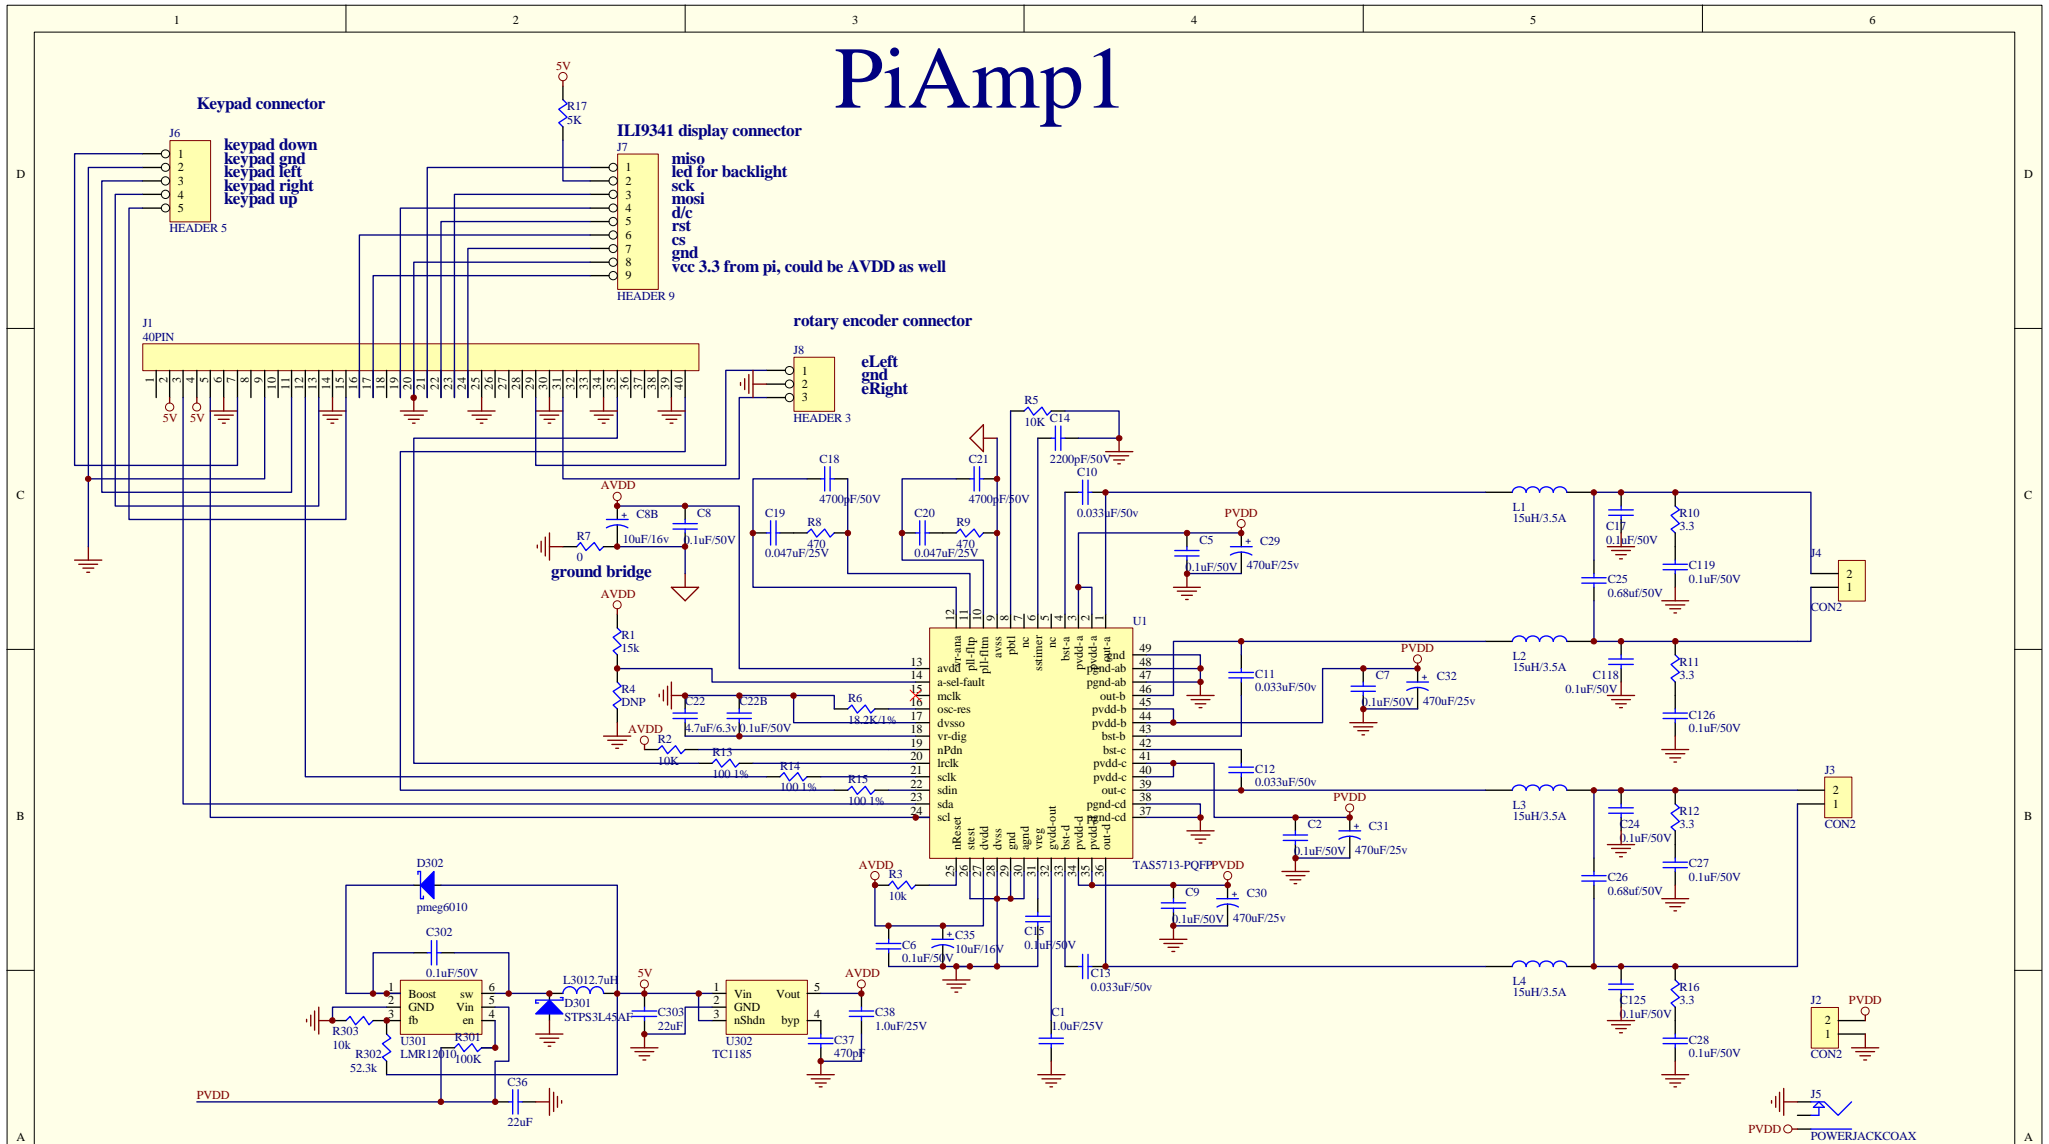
1 2 3 4 5 6

D D

C C

B B

A A

PiAmp1

Keypad connector

J6
1 keypad down
2 keypad gnd
3 keypad left
4 keypad right
5 keypad up
HEADER 5

5V
R17
5K

ILI9341 display connector
J7
1 miso
2 led for backlight
3 sck
4 mosi
5 d/c
6 rst
7 cs
8 gnd
9 vcc 3.3 from pi, could be AVDD as well
HEADER 9

J1
40PIN
1 2 3 4 5 6 7 8 9 10 11 12 13 14 15 16 17 18 19 20 21 22 23 24 25 26 27 28 29 30 31 32 33 34 35 36 37 38 39 40
5V 5V

rotary encoder connector
J8
1 eLeft
2 gnd
3 eRight
HEADER 3

R5
10K
C14
2200pF/50V
C21
4700pF/50V
C10
0.033uF/50v
C18
4700pF/50V
AVDD
C8B
10uF/16v
C8
0.1uF/50V
R7
0
ground bridge
C19
0.047uF/25V
R8
470
C20
0.047uF/25V
R9
470
PVDD
C5
0.1uF/50V
C29
470uF/25v
L1
15uH/3.5A
C17
0.1uF/50V
R10
3.3
C119
0.1uF/50V
C25
0.68uf/50V
J4
2
1
CON2

AVDD
R1
15k
R4
DNP
AVDD
C22
4.7uF/6.3v
C22B
0.1uF/50V
R6
18.2K/1%
R2
10K
R13
100 1%
R14
100 1%
R15
100 1%

U1
12 11 10 9 8 7 6 5 4 3 2 1
avdd-ana pll-fltp pll-fltm avss pbtl nc sstimer nc bst-a pvdd-a pvdd-a out-a
13 avdd
14 a-sel-fault
15 mclk
16 osc-res
17 dvsso
18 vr-dig
19 nPdn
20 lrclk
21 sclk
22 sdin
23 sda
24 scl
49 gnd
48 pgnd-ab
47 pgnd-ab
46 out-b
45 pvdd-b
44 pvdd-b
43 bst-b
42 bst-c
41 pvdd-c
40 pvdd-c
39 out-c
38 pgnd-cd
37 pgnd-cd
nReset stest dvdd dvss gnd agnd vreg gvdd-out bst-d pvdd-d pvdd-d out-d
25 26 27 28 29 30 31 32 33 34 35 36
TAS5713-PQFP

PVDD
C11
0.033uF/50v
C7
0.1uF/50V
C32
470uF/25v
L2
15uH/3.5A
C118
0.1uF/50V
R11
3.3
C126
0.1uF/50V
C12
0.033uF/50v
PVDD
C2
0.1uF/50V
C31
470uF/25v
L3
15uH/3.5A
C24
0.1uF/50V
R12
3.3
C27
0.1uF/50V
C26
0.68uf/50V
J3
2
1
CON2

AVDD
R3
10k
C35
10uF/16V
C6
0.1uF/50V
C15
0.1uF/50V
PVDD
C9
0.1uF/50V
C30
470uF/25v
C13
0.033uF/50v
C1
1.0uF/25V
L4
15uH/3.5A
C125
0.1uF/50V
R16
3.3
C28
0.1uF/50V

D302
pmeg6010
C302
0.1uF/50V
1 Boost sw 6
2 GND Vin 5
3 fb en 4
U301
LMR12010
R303
10k
R302
52.3k
R301
100K
L301
2.7uH
D301
STPS3L45AF
5V
C303
22uF
1 Vin Vout 5
2 GND
3 nShdn byp 4
U302
TC1185
AVDD
C38
1.0uF/25V
C37
470pF
PVDD
C36
22uF

J2
2
1
CON2
PVDD
J5
PVDD
POWERJACKCOAX